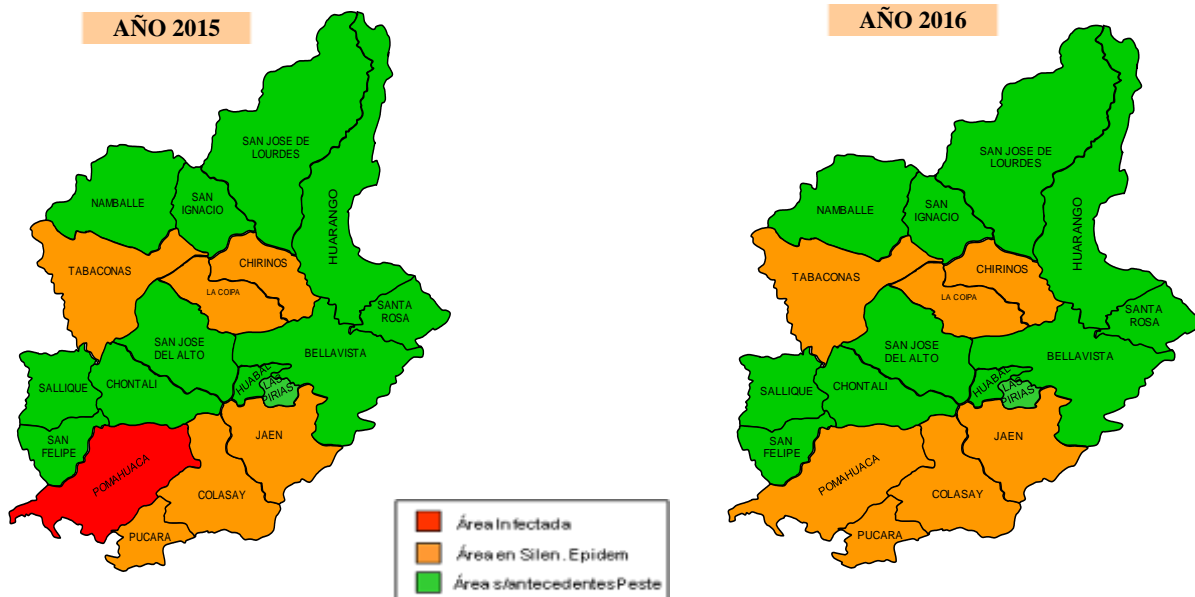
AÑO 2015

SAN JOSE DE LOURDES
NAMBALLE
SAN IGNACIO
HUARANGO
TABACONAS
CHIRINOS
LA COIPA
SANTA ROSA
SAN JOSE DEL ALTO
BELLAVISTA
SALLIQUE
CHONTALI
HUABAL
LAS PIRIAS
SAN FELIPE
JAEN
POMAHUACA
COLASAY
PUCARA

AÑO 2016

SAN JOSE DE LOURDES
NAMBALLE
SAN IGNACIO
HUARANGO
TABACONAS
CHIRINOS
LA COIPA
SANTA ROSA
SAN JOSE DEL ALTO
BELLAVISTA
SALLIQUE
CHONTALI
HUABAL
LAS PIRIAS
SAN FELIPE
JAEN
POMAHUACA
COLASAY
PUCARA

Área Infectada
Área en Silen. Epidem
Área s/antecedentes Peste